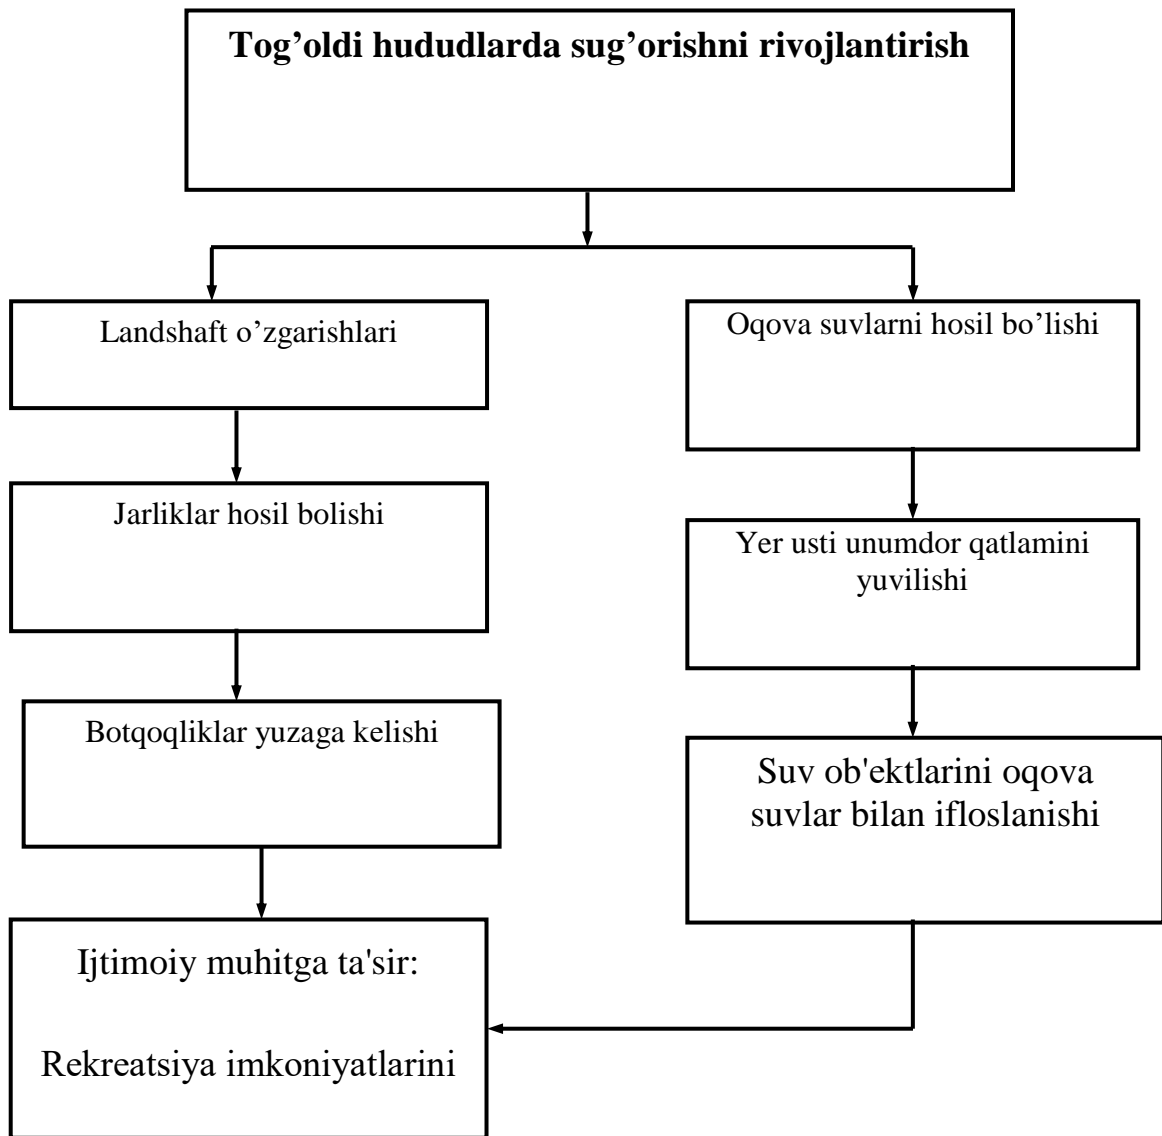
Tog’oldi hududlarda sug’orishni rivojlantirish

Landshaft o’zgarishlari

Jarliklar hosil bolishi

Botqoqliklar yuzaga kelishi

Ijtimoiy muhitga ta'sir:

Rekreatsiya imkoniyatlarini

Oqova suvlarni hosil bo’lishi

Yer usti unumdor qatlamini yuvilishi

Suv ob'ektlarini oqova suvlar bilan ifloslanishi